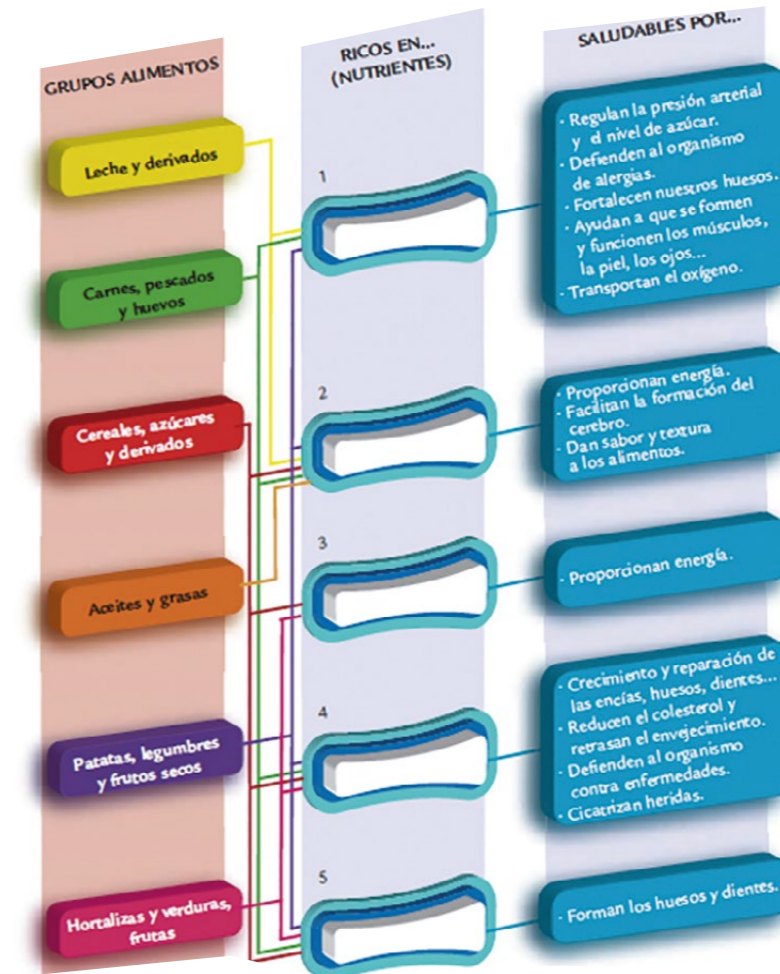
GRUPOS ALIMENTOS

Leche y derivados

Carnes, pescados y huevos

Cereales, azúcares y derivados

Aceites y grasas

Patatas, legumbres y frutos secos

Hortalizas y verduras, frutas

RICOS EN... (NUTRIENTES)

1

2

3

4

5

SALUDABLES POR...

- Regulan la presión arterial y el nivel de azúcar.
- Defienden al organismo de alergias.
- Fortalecen nuestros huesos.
- Ayudan a que se formen y funcionen los músculos, la piel, los ojos...
- Transportan el oxígeno.

- Proporcionan energía.
- Facilitan la formación del cerebro.
- Dan sabor y textura a los alimentos.

- Proporcionan energía.

- Crecimiento y reparación de las encías, huesos, dientes...
- Reducen el colesterol y retrasan el envejecimiento.
- Defienden al organismo contra enfermedades.
- Cicatrizan heridas.

- Forman los huesos y dientes.